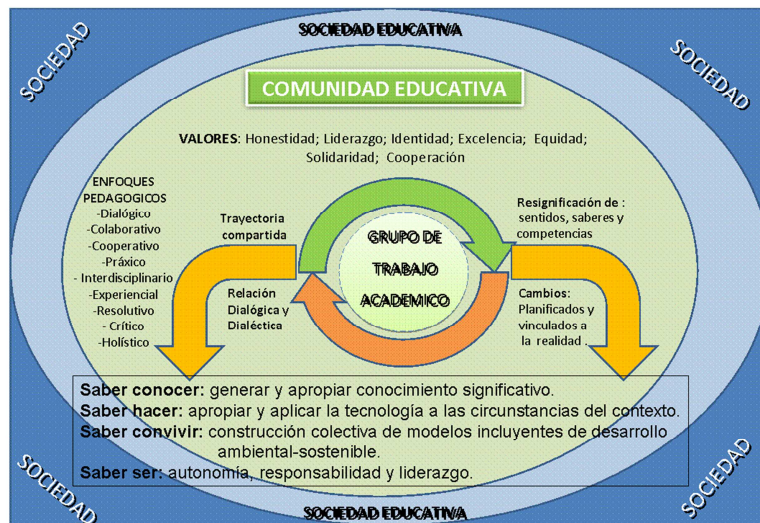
SOCIEDAD EDUCATIVA

SOCIEDAD

SOCIEDAD

COMUNIDAD EDUCATIVA

VALORES: Honestidad; Liderazgo; Identidad; Excelencia; Equidad; Solidaridad; Cooperación

ENFOQUES PEDAGOGICOS
-Dialógico
-Colaborativo
-Cooperativo
-Práxico
- Interdisciplinario
-Experiencial
-Resolutivo
- Crítico
-Holístico

Trayectoria compartida

Relación Dialógica y Dialéctica

GRUPO DE TRABAJO ACADEMICO

Resignificación de : sentidos, saberes y competencias

Cambios: Planificados y vinculados a la realidad .

Saber conocer: generar y apropiar conocimiento significativo.
Saber hacer: apropiar y aplicar la tecnología a las circunstancias del contexto.
Saber convivir: construcción colectiva de modelos incluyentes de desarrollo ambiental-sostenible.
Saber ser: autonomía, responsabilidad y liderazgo.

SOCIEDAD

SOCIEDAD

SOCIEDAD EDUCATIVA